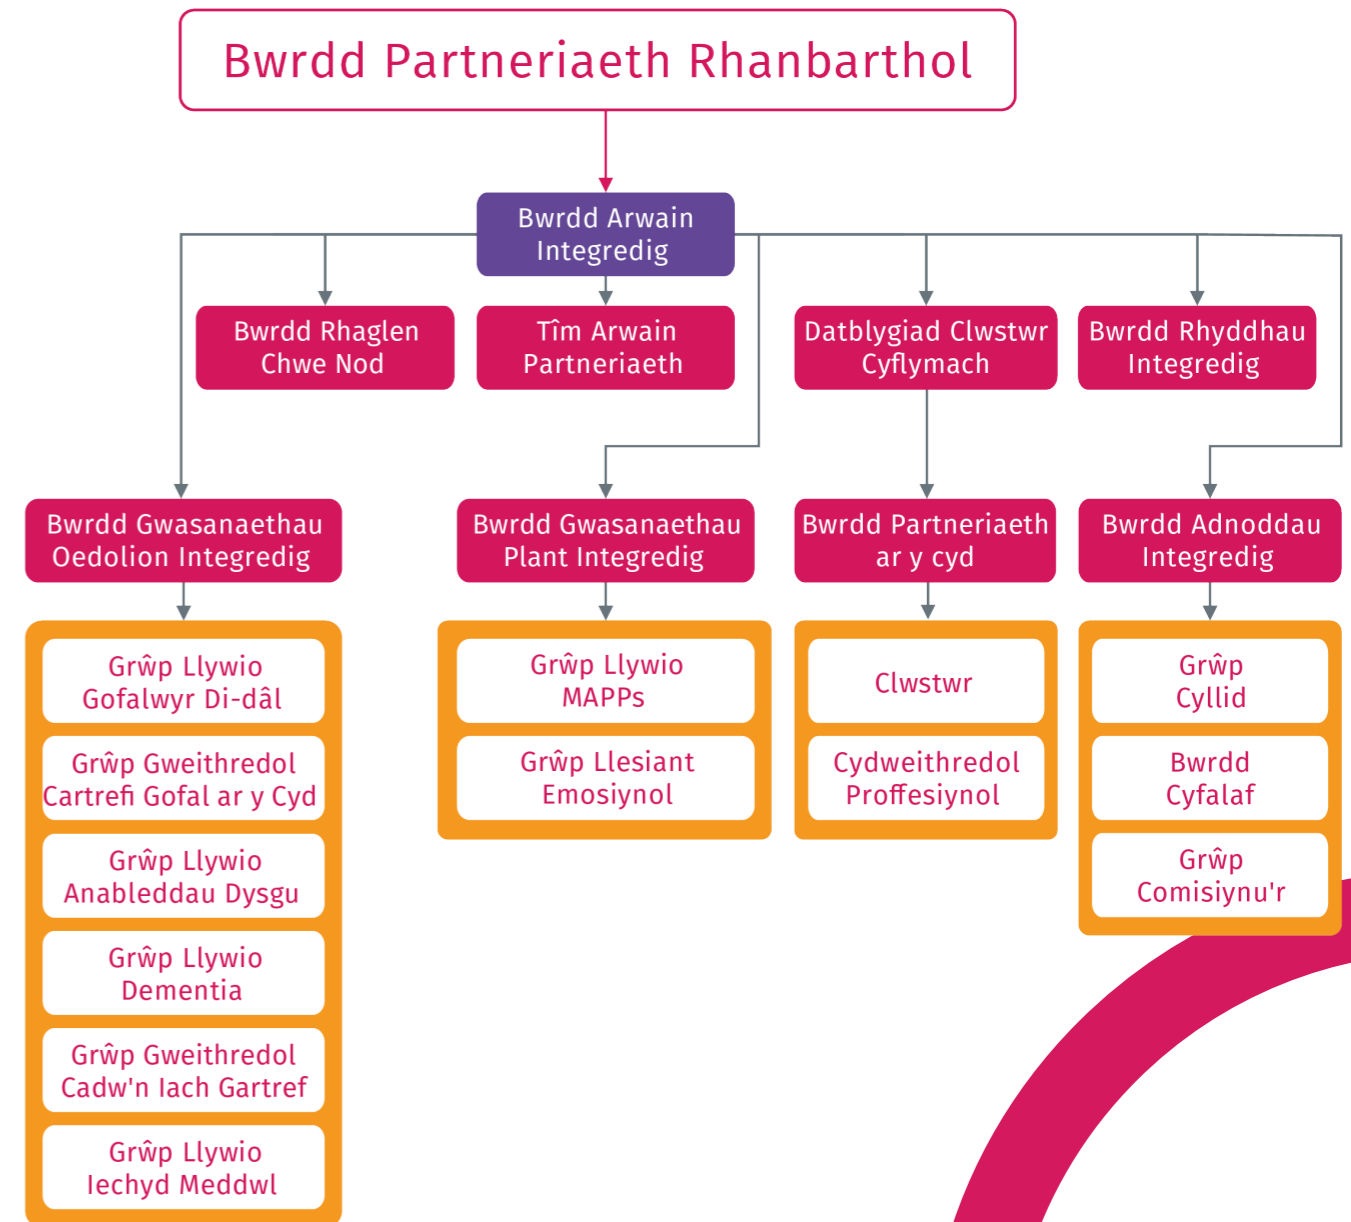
Bwrdd Partneriaeth Rhanbarthol

Bwrdd Arwain Integredig

Bwrdd Rhaglen Chwe Nod

Tîm Arwain Partneriaeth

Datblygiad Clwstwr Cyflymach

Bwrdd Rhyddhau Integredig

Bwrdd Gwasanaethau Oedolion Integredig

Grŵp Llywio Gofalwyr Di-dâl

Grŵp Gweithredol Cartrefi Gofal ar y Cyd

Grŵp Llywio Anableddau Dysgu

Grŵp Llywio Dementia

Grŵp Gweithredol Cadw'n Iach Gartref

Grŵp Llywio Iechyd Meddwl

Bwrdd Gwasanaethau Plant Integredig

Grŵp Llywio MAPPs

Grŵp Llesiant Emosiynol

Bwrdd Partneriaeth ar y cyd

Clwstwr

Cydweithredol Proffesiynol

Bwrdd Adnoddau Integredig

Grŵp Cyllid

Bwrdd Cyfalaf

Grŵp Comisiynu'r